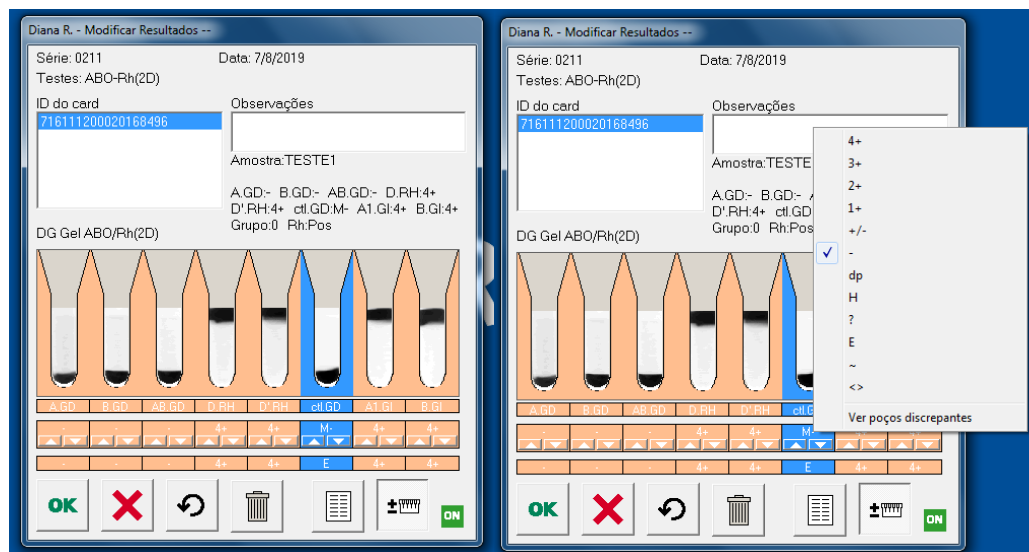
Diana R. - Modificar Resultados --

Série: 0211
Data: 7/8/2019
Testes: ABO-Rh(2D)

ID do card
716111200020168496

Observações

Amostra:TESTE1

A.GD:- B.GD:- AB.GD:- D.RH:4+ D'.RH:4+ ctl.GD:M- A1.GI:4+ B.GI:4+
Grupo:0 Rh:Pos

DG Gel ABO/Rh(2D)

| A.GD | B.GD | AB.GD | D.RH | D'.RH | ctl.GD | A1.GI | B.GI |
|---|---|---|---|---|---|---|---|
| - | - | - | 4+ | 4+ | M- | 4+ | 4+ |
| - | - | - | 4+ | 4+ | E | 4+ | 4+ |

OK

ON

Diana R. - Modificar Resultados --

Série: 0211
Data: 7/8/2019
Testes: ABO-Rh(2D)

ID do card
716111200020168496

Observações

Amostra:TESTE

A.GD:- B.GD:- A
D'.RH:4+ ctl.GD
Grupo:0 Rh:Pos

DG Gel ABO/Rh(2D)

| A.GD | B.GD | AB.GD | D.RH | D'.RH | ctl.GD |
|---|---|---|---|---|---|
| - | - | - | 4+ | 4+ | M- |
| - | - | - | 4+ | 4+ | E | 4+ | 4+ |

4+
3+
2+
1+
+/-
✓ -
dp
H
?
E
~
<>
Ver poços discrepantes

OK

ON